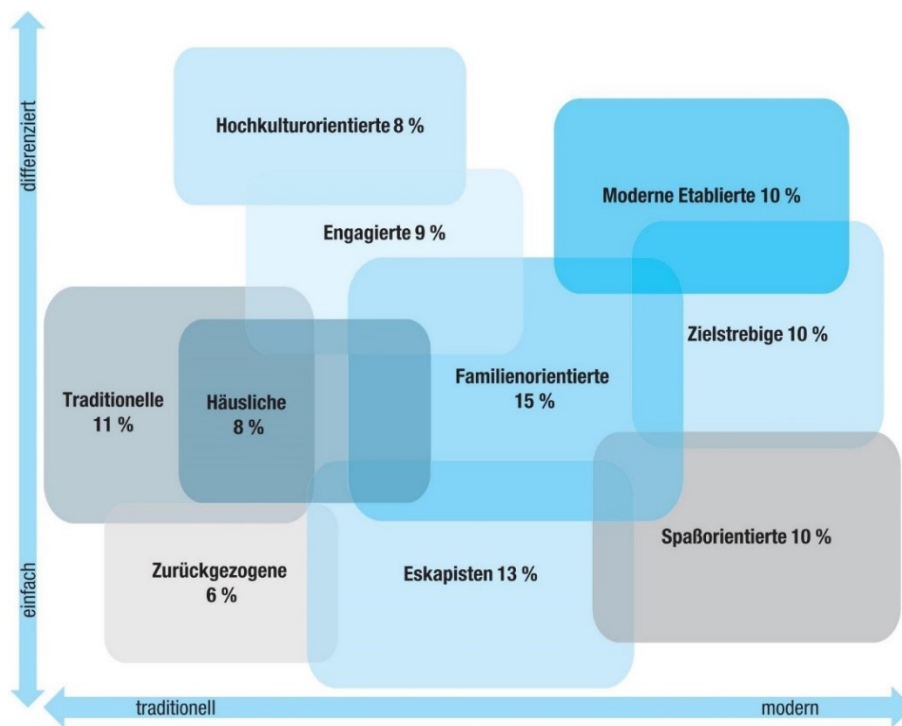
differenziert

einfach

Hochkulturorientierte 8 %

Moderne Etablierte 10 %

Engagierte 9 %

Zielstrebige 10 %

Traditionelle 11 %

Häusliche 8 %

Familienorientierte 15 %

Spaßorientierte 10 %

Zurückgezogene 6 %

Eskapisten 13 %

traditionell

modern